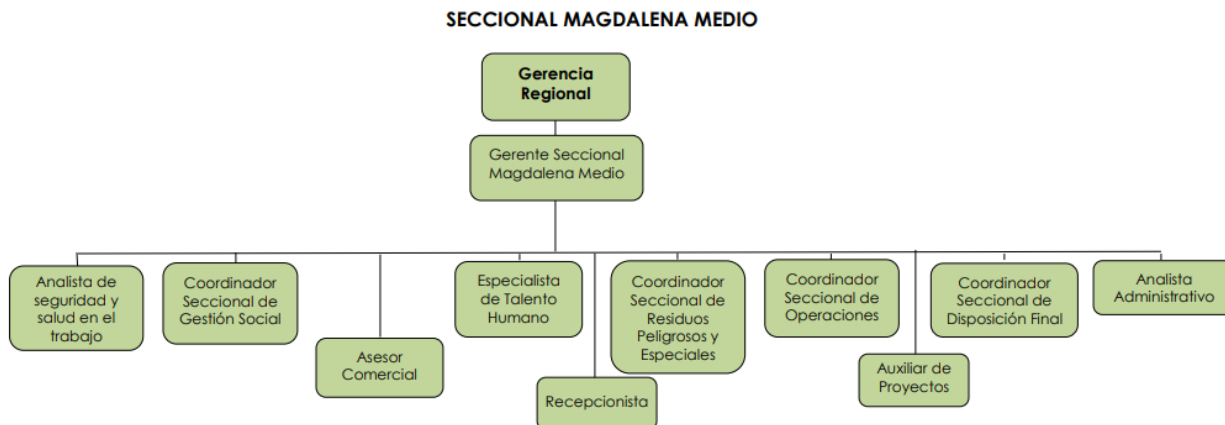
SECCIONAL MAGDALENA MEDIO

Gerencia Regional

Gerente Seccional Magdalena Medio

Analista de seguridad y salud en el trabajo

Coordinador Seccional de Gestión Social

Asesor Comercial

Especialista de Talento Humano

Recepcionista

Coordinador Seccional de Residuos Peligrosos y Especiales

Coordinador Seccional de Operaciones

Auxiliar de Proyectos

Coordinador Seccional de Disposición Final

Analista Administrativo